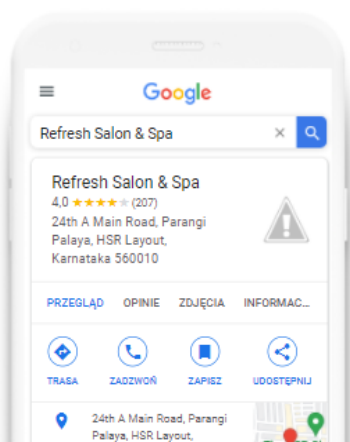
Google

Refresh Salon & Spa

Refresh Salon & Spa
4,0 ★★★★★ (207)
24th A Main Road, Parangi Palaya, HSR Layout, Karnataka 560010

PRZEGLĄD OPINIE ZDJĘCIA INFORMAC...

TRASA ZADZWOŃ ZAPISZ UDOSTĘPNIJ

24th A Main Road, Parangi Palaya, HSR Layout,